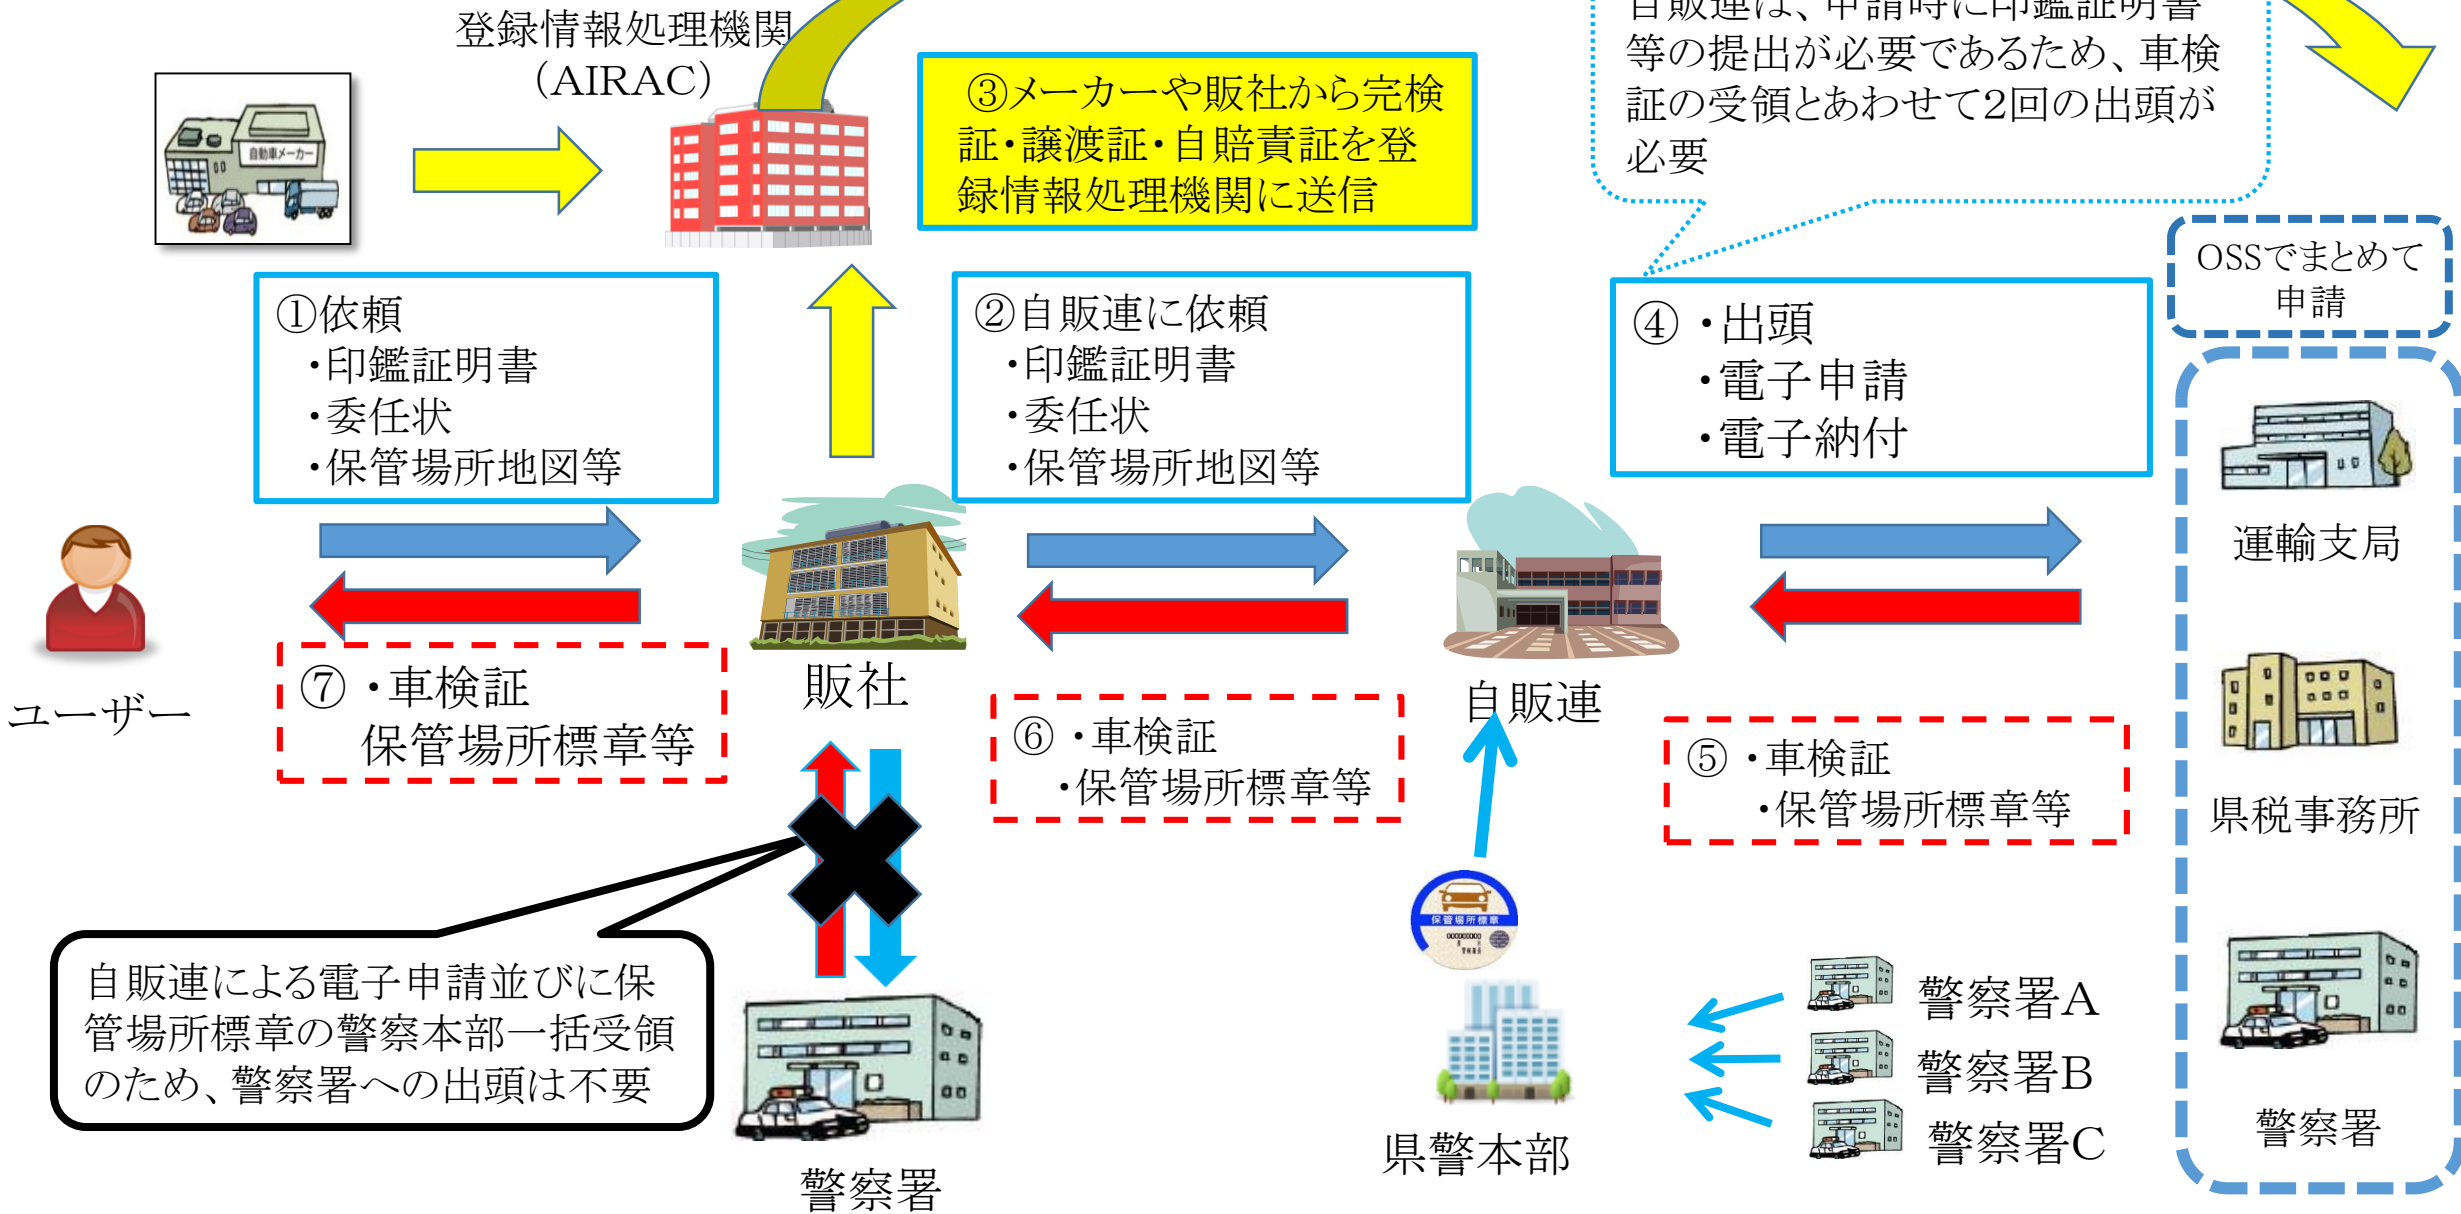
自動車メーカー

登録情報処理機関
（AIRAC）

③メーカーや販社から完検証・譲渡証・自賠責証を登録情報処理機関に送信

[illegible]販連は、申請時に印鑑証明書等の提出が必要であるため、車検証の受領とあわせて2回の出頭が必要

OSSでまとめて申請

①依頼
・印鑑証明書
・委任状
・保管場所地図等

②自販連に依頼
・印鑑証明書
・委任状
・保管場所地図等

④ ・出頭
・電子申請
・電子納付

運輸支局

ユーザー

販社

自販連

⑦ ・車検証
保管場所標章等

⑥ ・車検証
・保管場所標章等

⑤ ・車検証
・保管場所標章等

県税事務所

自販連による電子申請並びに保管場所標章の警察本部一括受領のため、警察署への出頭は不要

警察署

県警本部

警察署A
警察署B
警察署C

警察署